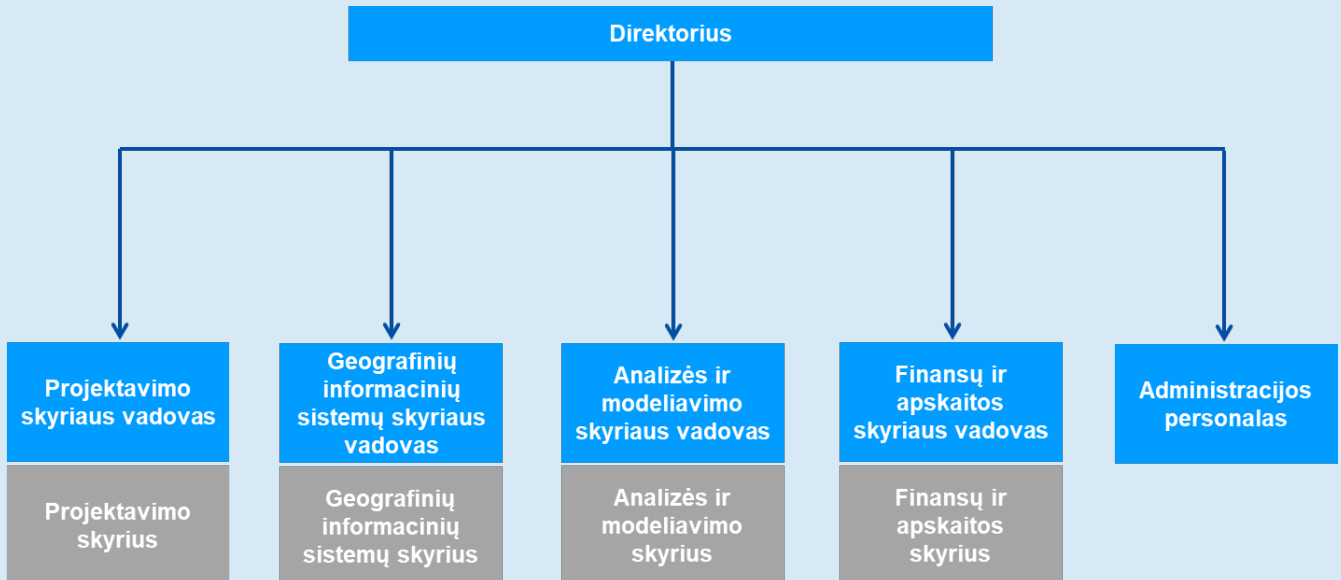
Direktorius

Projektavimo skyriaus vadovas

Projektavimo skyrius

Geografinių informacinių sistemų skyriaus vadovas

Geografinių informacinių sistemų skyrius

Analizės ir modeliavimo skyriaus vadovas

Analizės ir modeliavimo skyrius

Finansų ir apskaitos skyriaus vadovas

Finansų ir apskaitos skyrius

Administracijos personalas